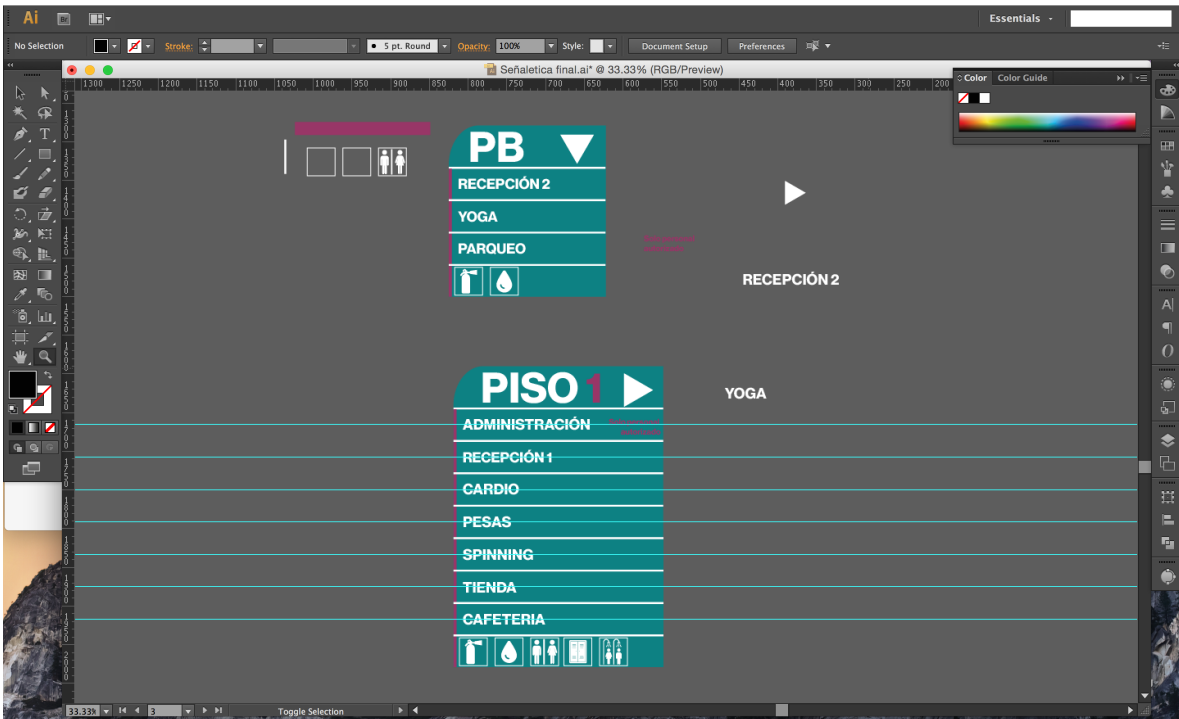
Ai

Essentials

No Selection

Stroke:

5 pt. Round

Opacity: 100%

Style:

Document Setup

Preferences

Señaletica final.ai* @ 33.33% (RGB/Preview)

Color

Color Guide

1300 1250 1200 1150 1100 1050 1000 950 900 850 800 750 700 650 600 550 500 450 400 350 300 250 200

PB

RECEPCIÓN 2

YOGA

PARQUEO

RECEPCIÓN 2

PISO 1

YOGA

ADMINISTRACIÓN

RECEPCIÓN 1

CARDIO

PESAS

SPINNING

TIENDA

CAFETERIA

33.33%

3

Toggle Selection